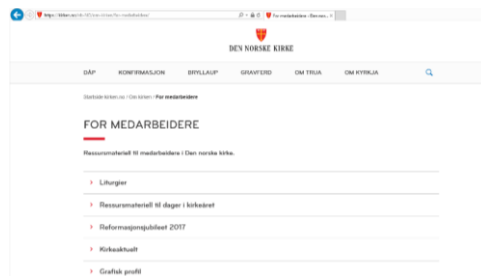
https://kirken.no/nb-NO/om-kirken/for-medarbeidere/

For medarbeidere - Den nor...

DEN NORSKE KIRKE

DÅP KONFIRMASJON BRYLLAUP GRAVFERD OM TRUA OM KYRKJA

Startside kirken.no › Om kirken › For medarbeidere

FOR MEDARBEIDERE

Ressursmateriell til medarbeidere i Den norske kirke.

› Liturgier

› Ressursmateriell til dager i kirkeåret

› Reformasjonsjubileet 2017

› Kirkeaktuelt

› Grafisk profil